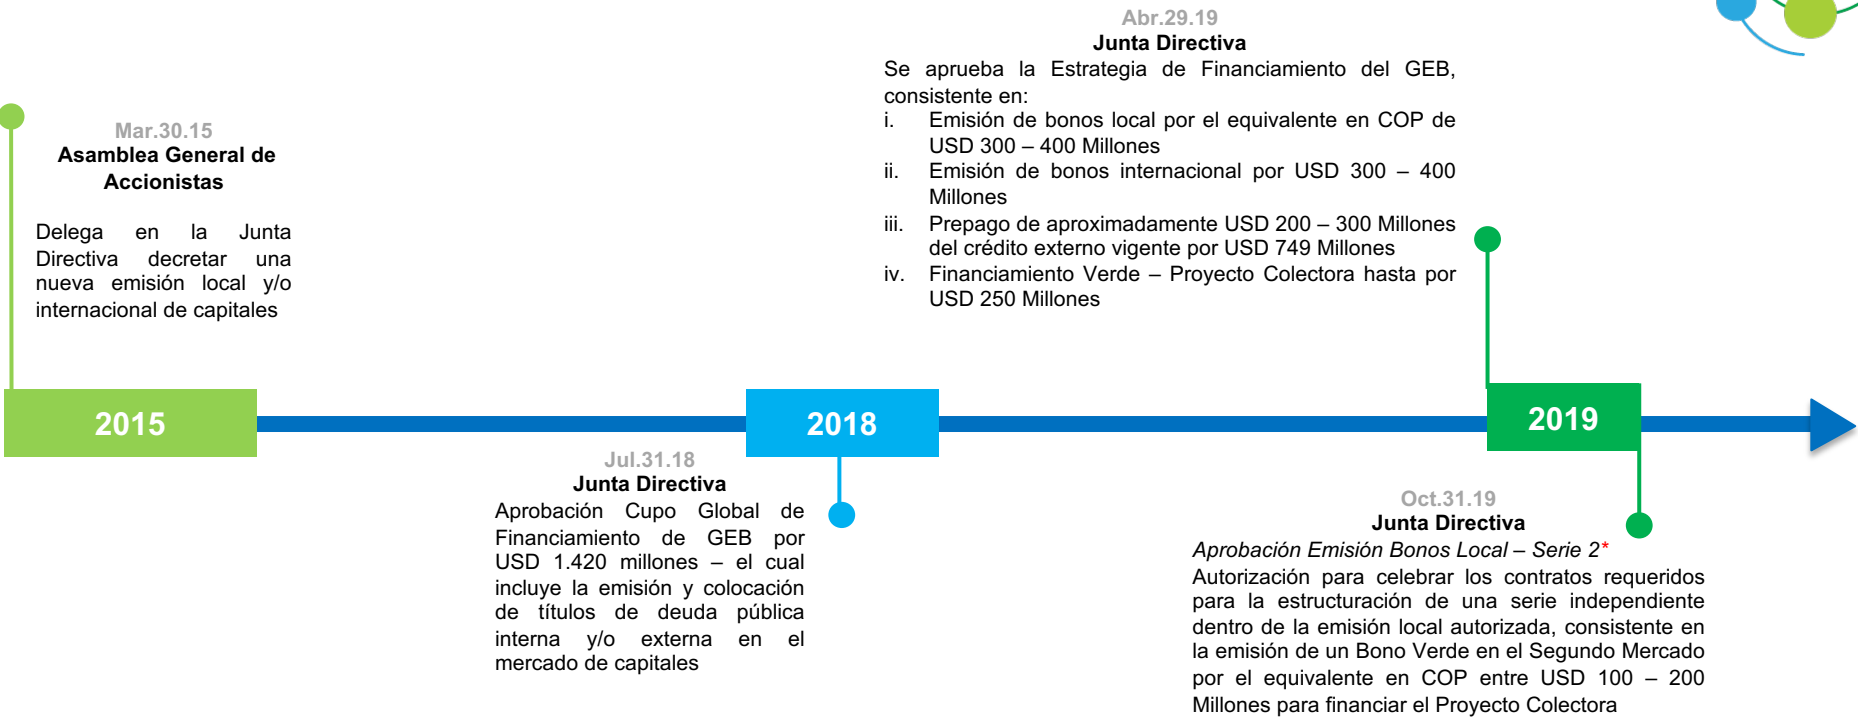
Abr.29.19
Junta Directiva
Se aprueba la Estrategia de Financiamiento del GEB, consistente en:
i. Emisión de bonos local por el equivalente en COP de USD 300 – 400 Millones
ii. Emisión de bonos internacional por USD 300 – 400 Millones
iii. Prepago de aproximadamente USD 200 – 300 Millones del crédito externo vigente por USD 749 Millones
iv. Financiamiento Verde – Proyecto Colectora hasta por USD 250 Millones

Mar.30.15
Asamblea General de Accionistas

Delega en la Junta Directiva decretar una nueva emisión local y/o internacional de capitales

2015

2018

2019

Jul.31.18
Junta Directiva
Aprobación Cupo Global de Financiamiento de GEB por USD 1.420 millones – el cual incluye la emisión y colocación de títulos de deuda pública interna y/o externa en el mercado de capitales

Oct.31.19
Junta Directiva
*Aprobación Emisión Bonos Local – Serie 2**
Autorización para celebrar los contratos requeridos para la estructuración de una serie independiente dentro de la emisión local autorizada, consistente en la emisión de un Bono Verde en el Segundo Mercado por el equivalente en COP entre USD 100 – 200 Millones para financiar el Proyecto Colectora